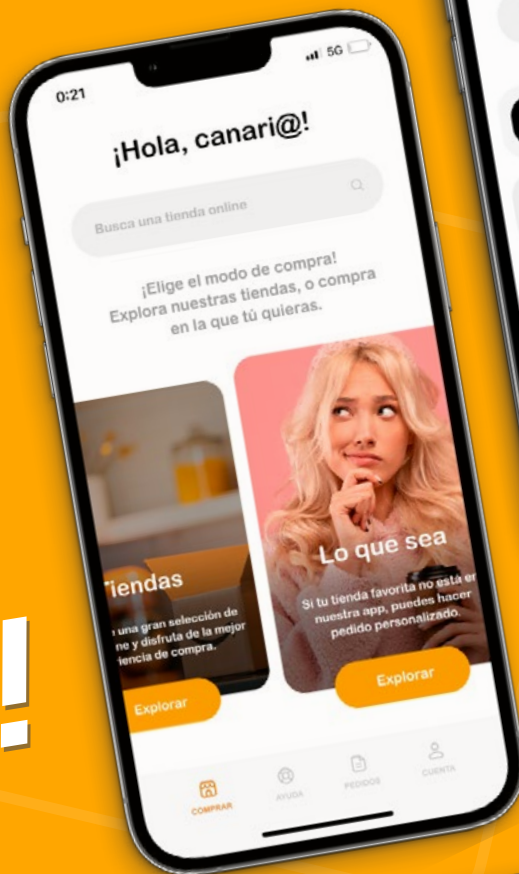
0:21

5G

¡Hola, canari@!

Busca una tienda online

¡Elige el modo de compra! Explora nuestras tiendas, o compra en la que tú quieras.

Tiendas

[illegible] una gran selección de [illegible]ne y disfruta de la mejor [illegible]iencia de compra.

Explorar

Lo que sea

Si tu tienda favorita no está en nuestra app, puedes hacer pedido personalizado.

Explorar

COMPRAR

AYUDA

PEDIDOS

CUENTA